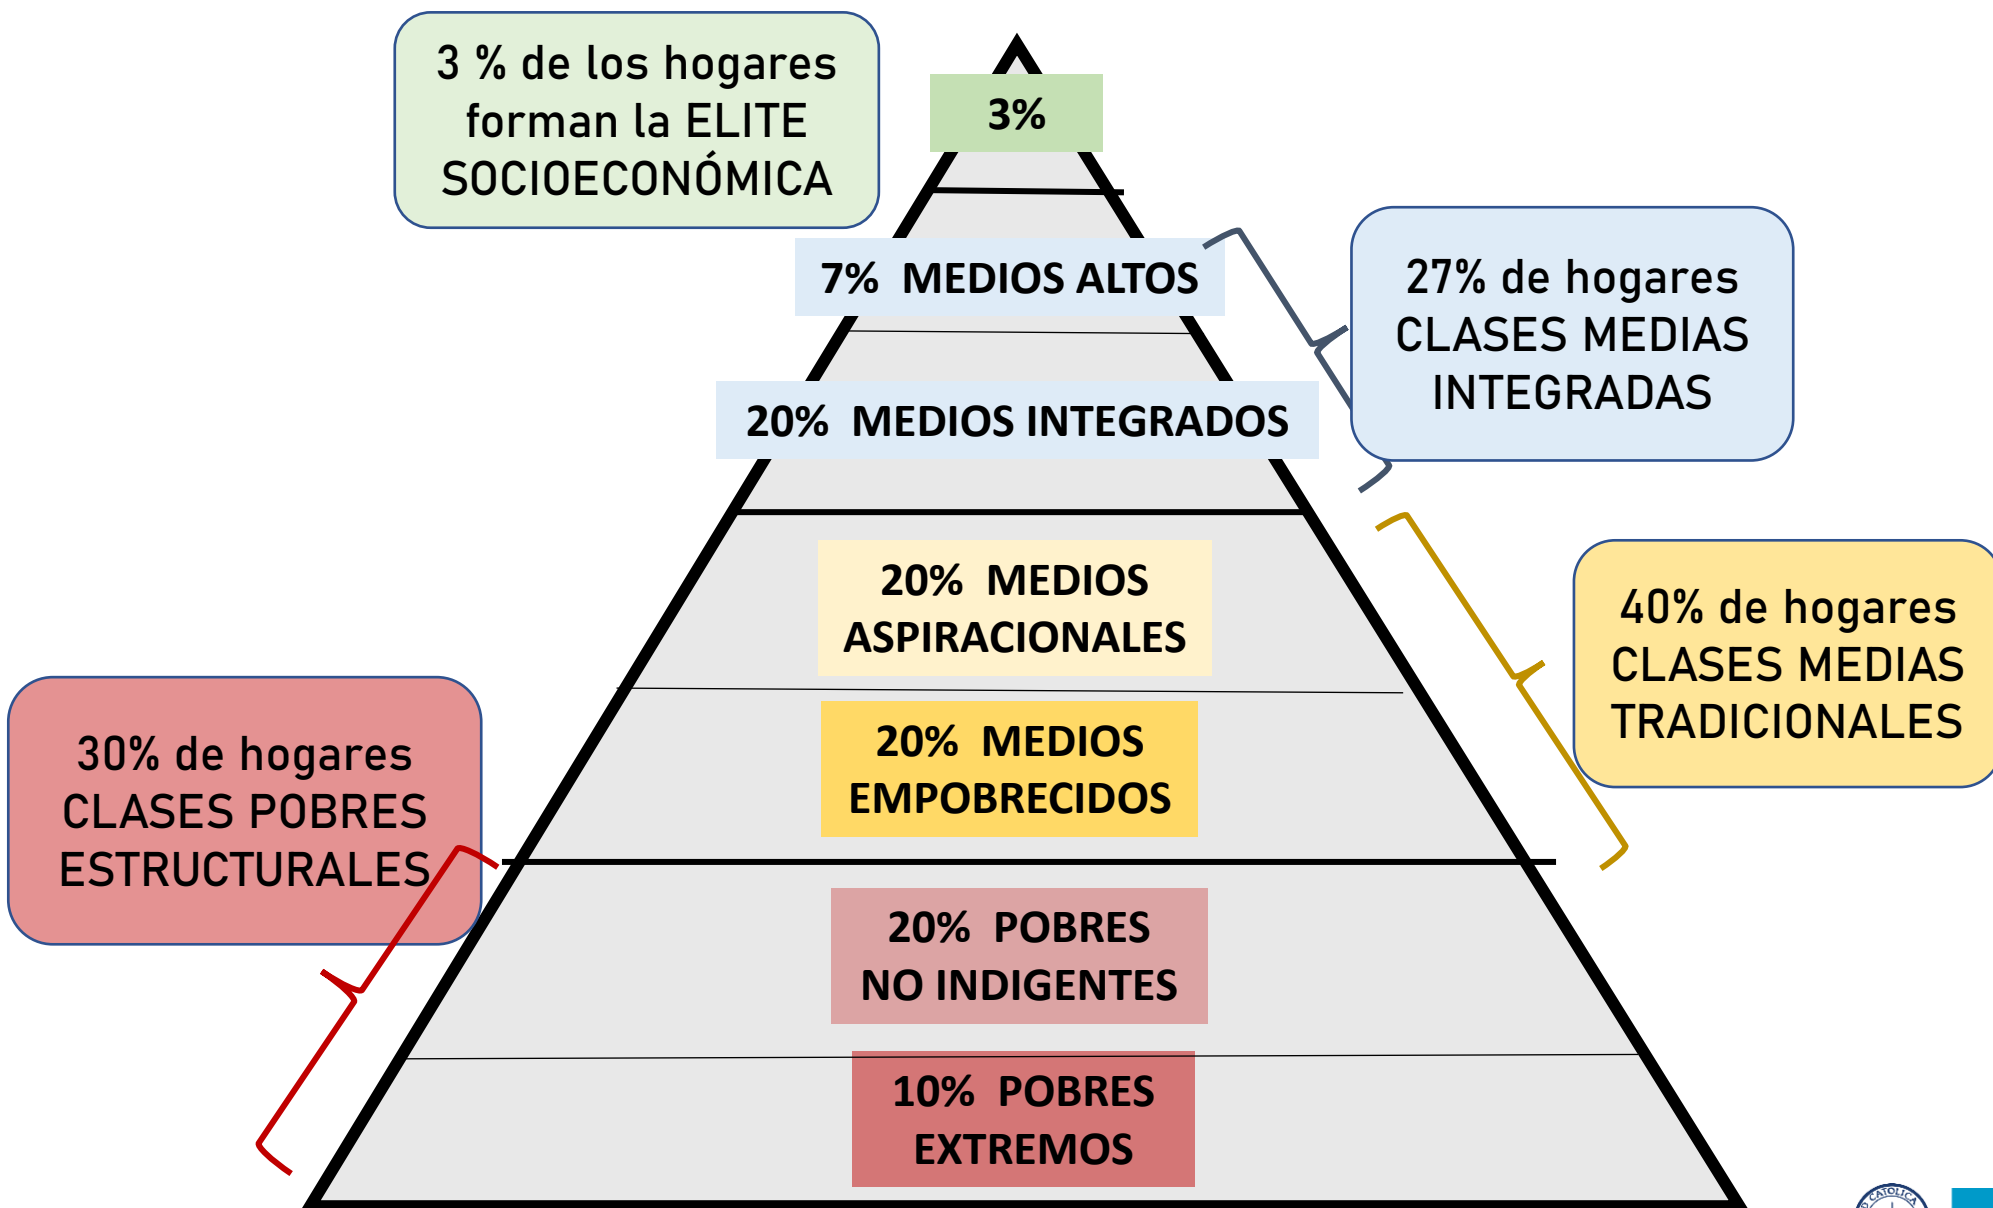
3 % de los hogares forman la ELITE SOCIOECONÓMICA

3%

7% MEDIOS ALTOS

27% de hogares CLASES MEDIAS INTEGRADAS

20% MEDIOS INTEGRADOS

20% MEDIOS ASPIRACIONALES

40% de hogares CLASES MEDIAS TRADICIONALES

20% MEDIOS EMPOBRECIDOS

30% de hogares CLASES POBRES ESTRUCTURALES

20% POBRES NO INDIGENTES

10% POBRES EXTREMOS

CATÓLICA